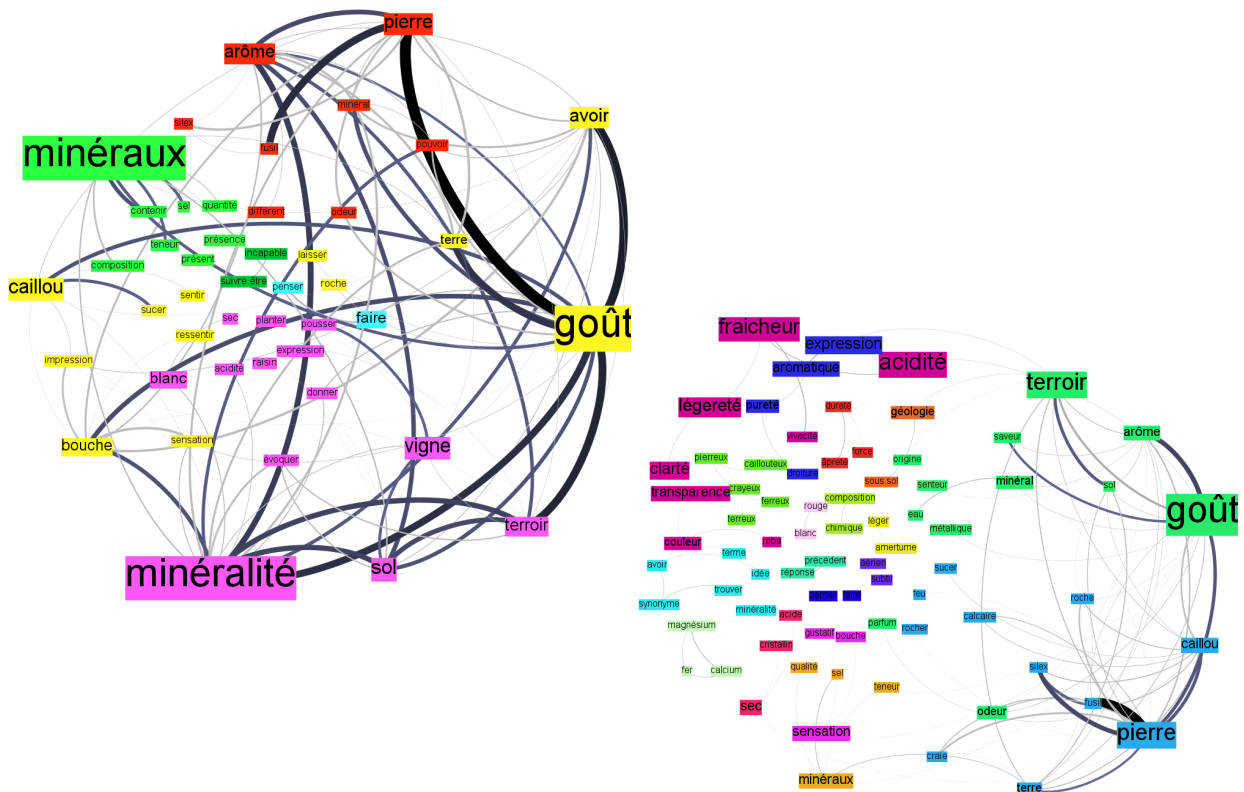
pierre
arôme
minéral
silex
avoir
pouvoir
fusil
minéraux
contenir
sel
quantité
différent
odeur
teneur
présence
incapable
terre
laisser
composition
présent
caillou
suivre.être
penser
roche
sentir
sucer
faire
goût
ressentir
sec
planter
pousser
impression
expression
blanc
acidité
raisin
donner
bouche
sensation
vigne
évoquer
terroir
sol
minéralité

fraicheur
expression
aromatique
acidité
terroir
légereté
pureté
dureté
géologie
vivacité
saveur
arôme
force
âpreté
origine
clarté
pierreux
caillouteux
plénitude
sous.sol
senteur
minéral
transparence
crayeux
sol
ferreux
composition
goût
eau
terreux
rouge
chimique
léger
métallique
couleur
robe
blanc
terme
précédent
amertume
avoir
idée
réponse
aérien
sucer
subtil
trouver
feu
synonyme
roche
minéralité
acide
magnésium
gustatif
bouche
parfum
rocher
calcaire
caillou
cristallin
fer
calcium
qualité
silex
sel
teneur
sec
fusil
odeur
sensation
pierre
craie
minéraux
terre